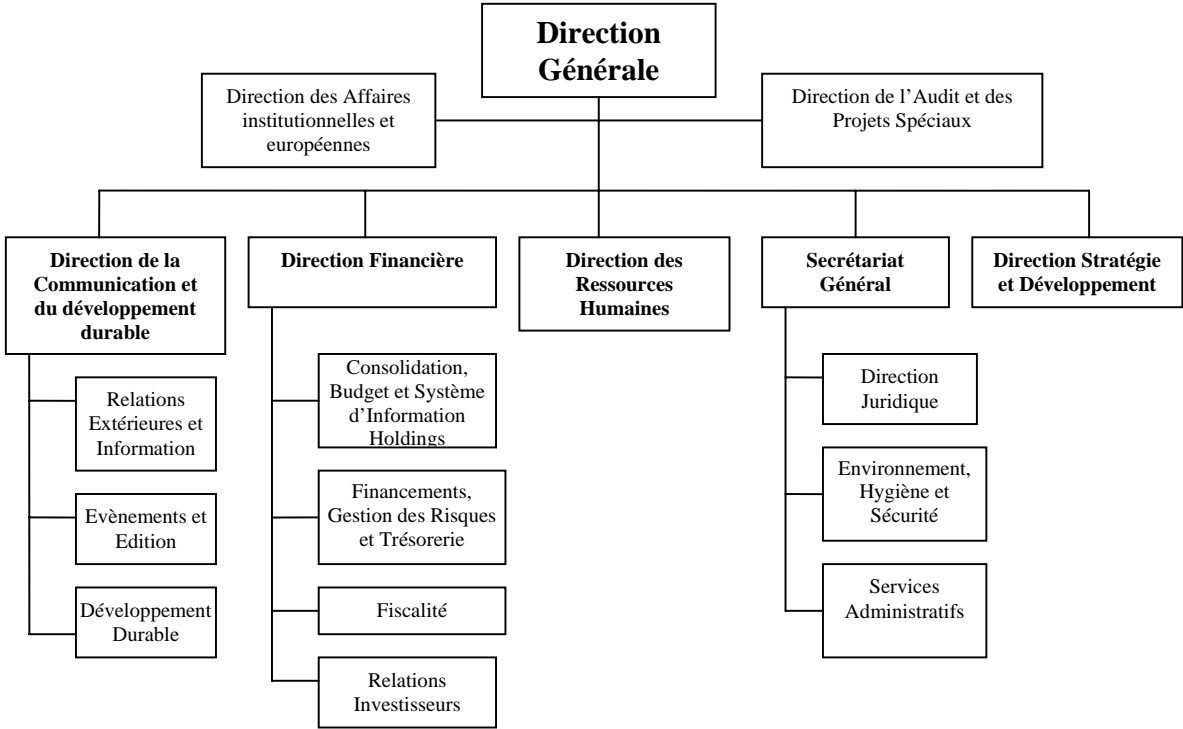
Direction Générale

Direction des Affaires institutionnelles et européennes

Direction de l'Audit et des Projets Spéciaux

Direction de la Communication et du développement durable

Relations Extérieures et Information

Evènements et Edition

Développement Durable

Direction Financière

Consolidation, Budget et Système d'Information Holdings

Financements, Gestion des Risques et Trésorerie

Fiscalité

Relations Investisseurs

Direction des Ressources Humaines

Secrétariat Général

Direction Juridique

Environnement, Hygiène et Sécurité

Services Administratifs

Direction Stratégie et Développement